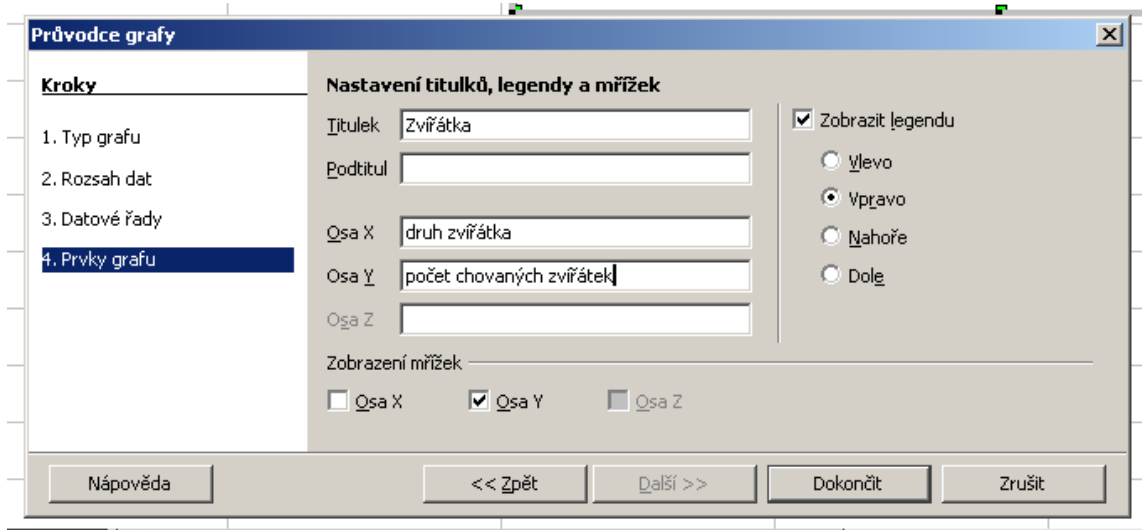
Průvodce grafy

Kroky

1. Typ grafu

2. Rozsah dat

3. Datové řady

4. Prvky grafu

Nastavení titulků, legendy a mřížek

Titulek Zvířátka

Podtitul

Osa X druh zvířátka

Osa Y počet chovaných zvířátek

Osa Z

Zobrazit legendu

Vlevo

Vpravo

Nahoře

Dole

Zobrazení mřížek

Osa X

Osa Y

Osa Z

Nápověda

<< Zpět

Další >>

Dokončit

Zrušit